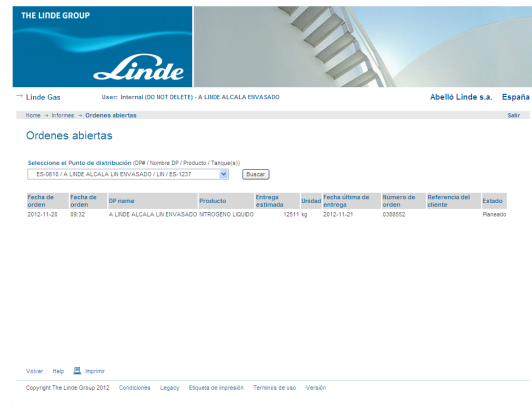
THE LINDE GROUP

Linde

→ Linde Gas User: Internal (DO NOT DELETE) - A LINDE ALCALA ENVASADO

Abelló Linde s.a. España

Home → Informes → Ordenes abiertas

Salir

Ordenes abiertas

Seleccione el Punto de distribución (DP# / Nombre DP / Producto / Tanque(s))

ES-0610 / A LINDE ALCALA LIN ENVASADO / LIN / ES-1237

Buscar

| Fecha de orden | Fecha de orden | DP name | Producto | Entrega estimada | Unidad | Fecha última de entrega | Número de orden | Referencia del cliente | Estado |
|---|---|---|---|---|---|---|---|---|---|
| 2012-11-20 | 09:32 | A LINDE ALCALA LIN ENVASADO | NITROGENO LIQUIDO | 12511 | kg | 2012-11-21 | 0308552 | | Planeado |

Volver Help Imprimir

Copyright The Linde Group 2012 Condiciones Legacy Etiqueta de impresión Terminos de uso Versión